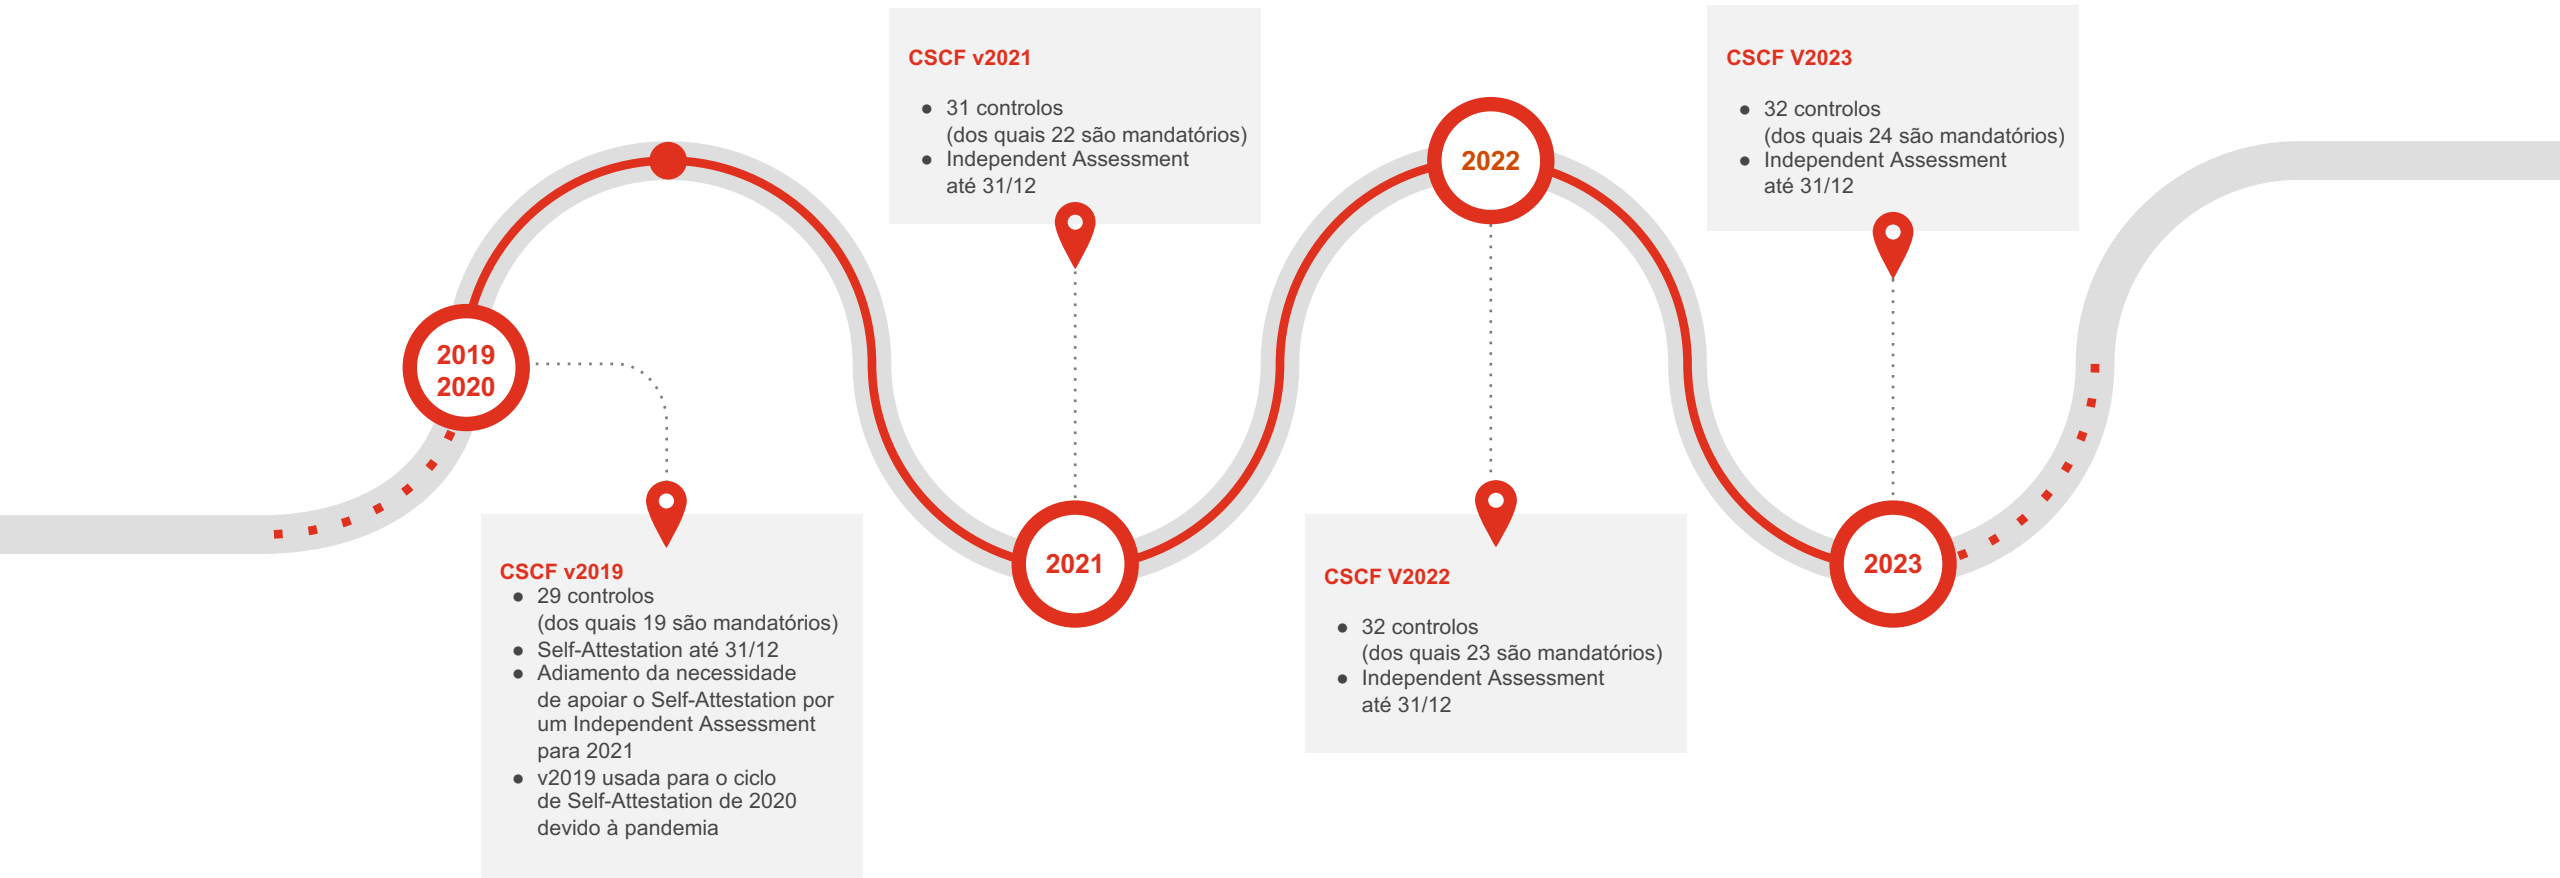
2019
2020

CSCF v2019
- 29 controlos (dos quais 19 são mandatórios)
- Self-Attestation até 31/12
- Adiamento da necessidade de apoiar o Self-Attestation por um Independent Assessment para 2021
- v2019 usada para o ciclo de Self-Attestation de 2020 devido à pandemia

CSCF v2021
- 31 controlos (dos quais 22 são mandatórios)
- Independent Assessment até 31/12

2021

2022

CSCF V2022
- 32 controlos (dos quais 23 são mandatórios)
- Independent Assessment até 31/12

CSCF V2023
- 32 controlos (dos quais 24 são mandatórios)
- Independent Assessment até 31/12

2023